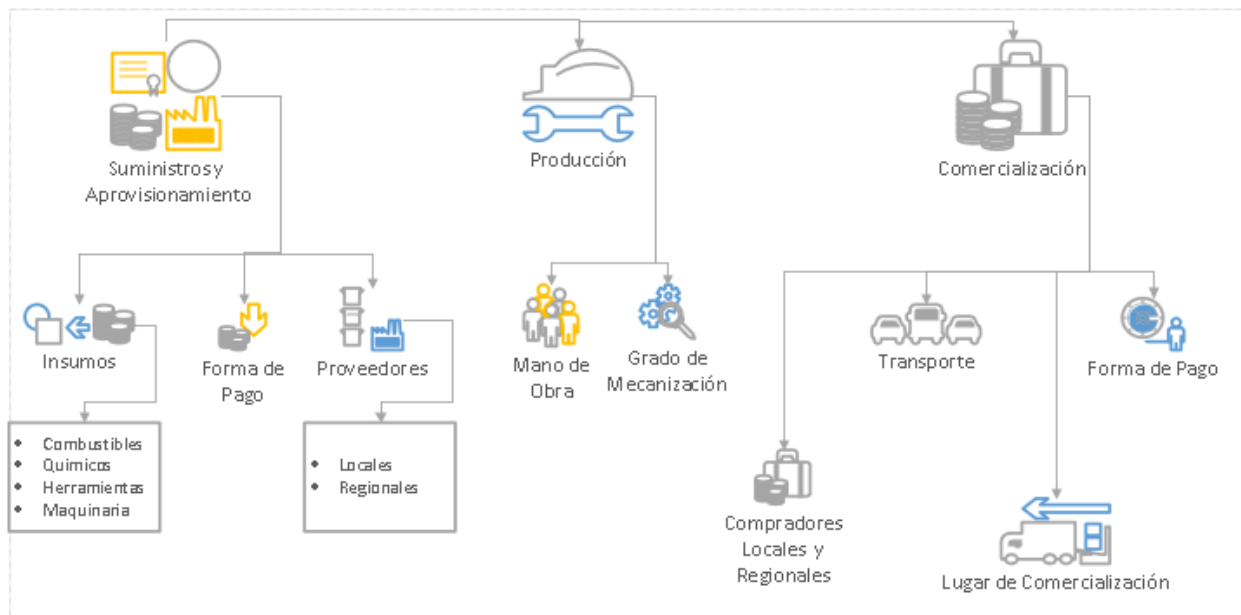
Suministros y Aprovisionamiento

Producción

Comercialización

Insumos

Forma de Pago

Proveedores

- Combustibles
- Quimicos
- Herramientas
- Maquinaria

- Locales
- Regionales

Mano de Obra

Grado de Mecanización

Transporte

Forma de Pago

Compradores Locales y Regionales

Lugar de Comercialización